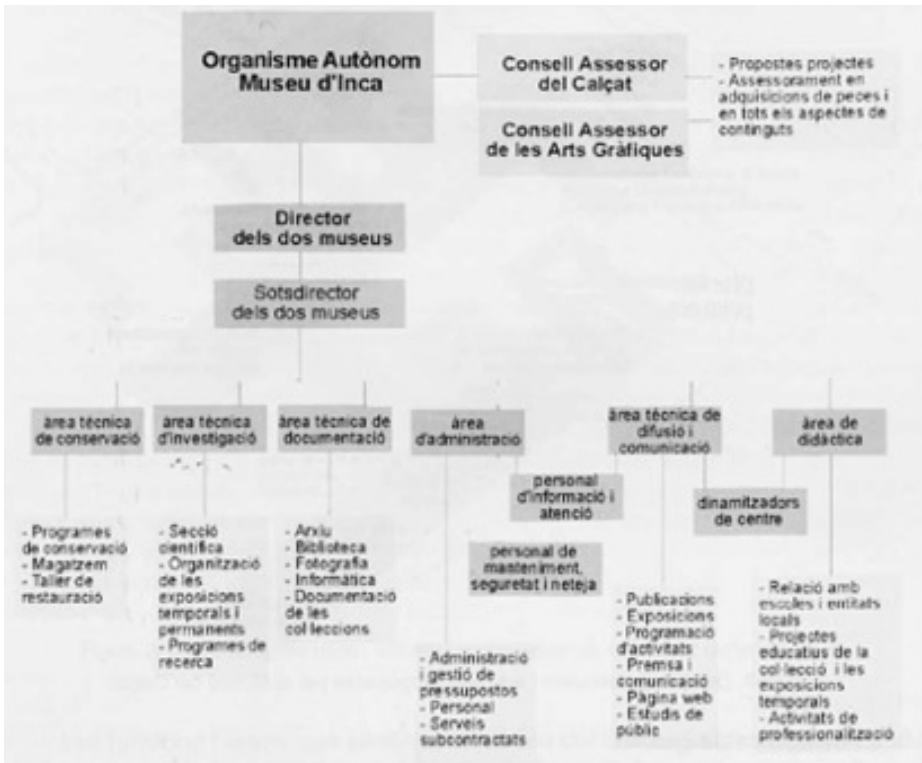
Organisme Autònom Museu d'Inca

Consell Assessor del Calçat

Consell Assessor de les Arts Gràfiques

- Propostes projectes
- Assessorament en adquisicions de peces i en tots els aspectes de continguts

Director dels dos museus

Sotsdirector dels dos museus

àrea tècnica de conservació

àrea tècnica d'investigació

àrea tècnica de documentació

àrea d'administració

àrea tècnica de difusió i comunicació

àrea de didàctica

personal d'informació i atenció

dinamitzadors de centre

personal de manteniment, seguretat i neteja

- Programes de conservació
- Magatzem
- Taller de restauració

- Secció científica
- Organització de les exposicions temporals i permanents
- Programes de recerca

- Arxiu
- Biblioteca
- Fotografia
- Informàtica
- Documentació de les col·leccions

- Administració i gestió de pressupostos
- Personal
- Serveis subcontractats

- Publicacions
- Exposicions
- Programació d'activitats
- Premsa i comunicació
- Pàgina web
- Estudis de públic

- Relació amb escoles i entitats locals
- Projectes educatius de la col·lecció i les exposicions temporals
- Activitats de professionalització